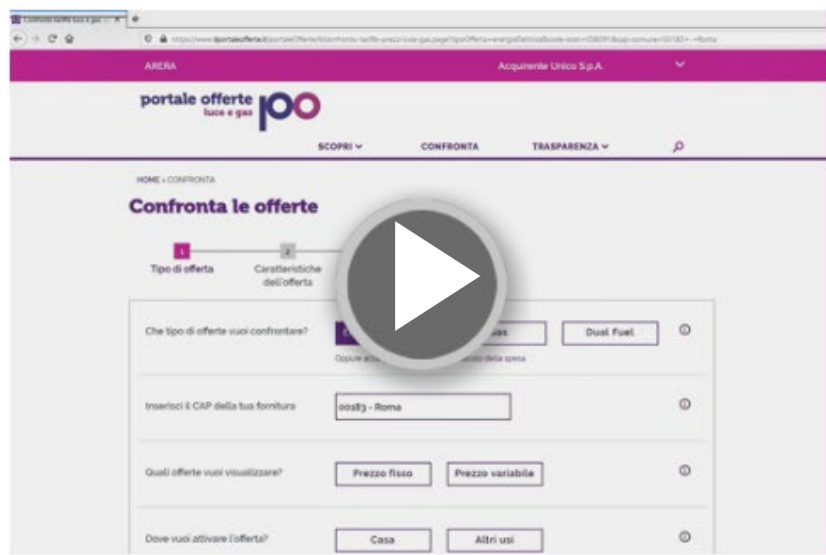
Confronto tariffe luce e gas
https://www.ilportaleofferte.it/portaleOfferte/it/confronto-tariffe-prezzi-luce-gas.page?tipoOfferta=energiaElettrica&codice-istat=058091&cap-comune=00183+-+Roma

ARERA
Acquirente Unico S.p.A.

portale offerte luce e gas

SCOPRI
CONFRONTA
TRASPARENZA

HOME » CONFRONTA

Confronta le offerte

1 Tipo di offerta
2 Caratteristiche dell'offerta

Che tipo di offerte vuoi confrontare?
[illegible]
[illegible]as
Dual Fuel
Oppure a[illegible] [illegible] della spesa

Inserisci il CAP della tua fornitura
00183 - Roma

Quali offerte vuoi visualizzare?
Prezzo fisso
Prezzo variabile

Dove vuoi attivare l'offerta?
Casa
Altri usi